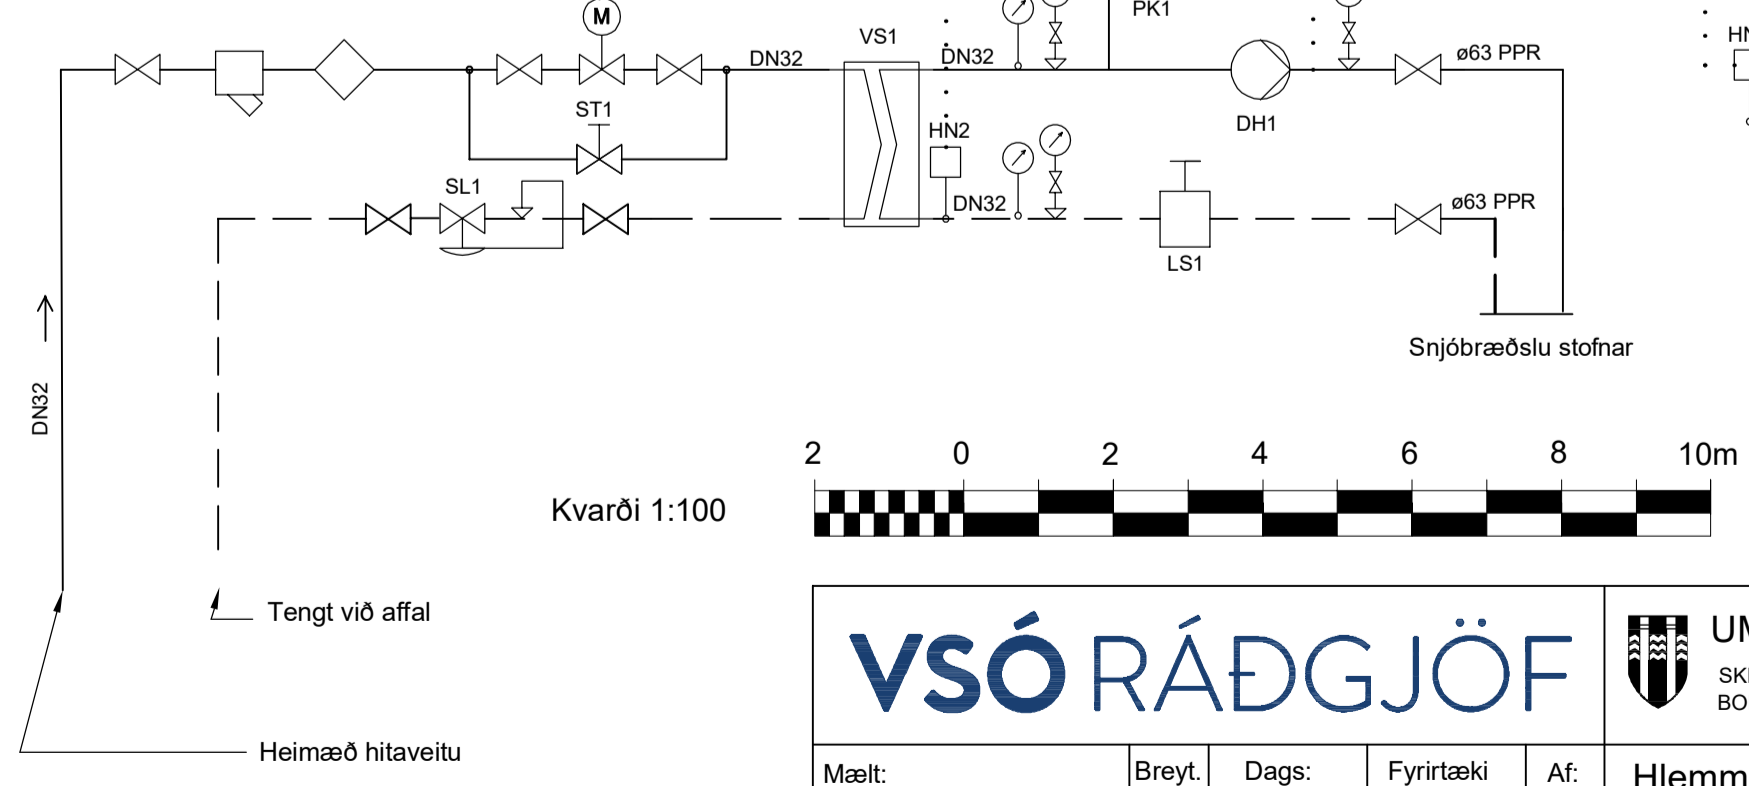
M
PK1
VS1
DN32
DN32
ST1
HN2
DH1
ø63 PPR
SL1
DN32
ø63 PPR
LS1
Snjóbræðslu stofnar
DN32
2 0 2 4 6 8 10m
Kvarði 1:100
Tengt við affal
Heimæð hitaveitu
VSÓ RÁÐGJÖF
UM
SKI
BO
Mælt:
Breyt.
Dags:
Fyrirtæki
Af:
Hlemm
HN